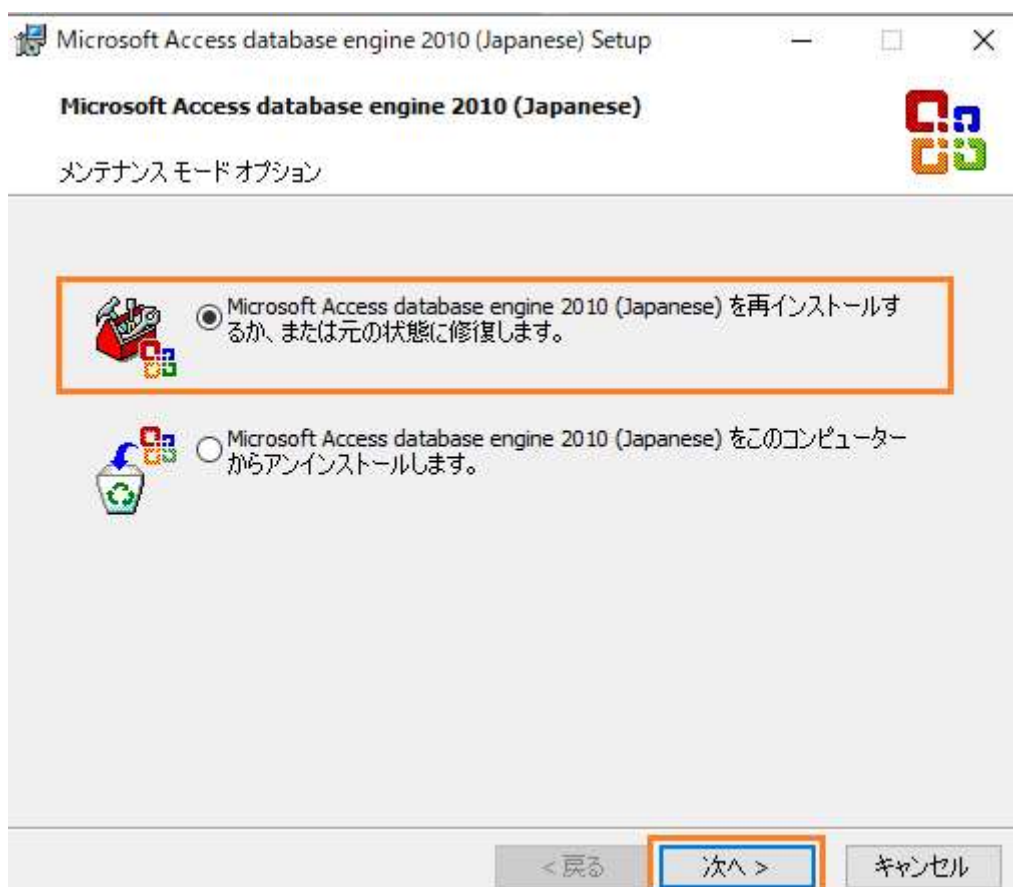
Microsoft Access database engine 2010 (Japanese) Setup

Microsoft Access database engine 2010 (Japanese)

メンテナンス モード オプション

Microsoft Access database engine 2010 (Japanese) を再インストールするか、または元の状態に修復します。

Microsoft Access database engine 2010 (Japanese) をこのコンピューターからアンインストールします。

< 戻る 次へ > キャンセル